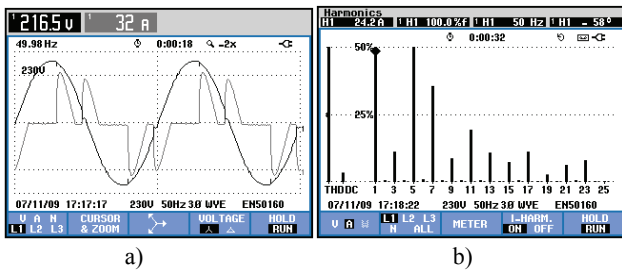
1 216.5 V | 1 32 A
49.98 Hz | 0:00:18 | -2x
230V
07/11/09 17:17:17 | 230V 50Hz 3Ø WYE | EN50160
V A H L1 L2 L3 | CURSOR & ZOOM | VOLTAGE | HOLD RUN

a)

Harmonics
H1 24.2 A | 1 H1 100.0 %f | 1 H1 50 Hz | 1 H1 - 58°
0:00:32
50%
25%
THDDC 1 3 5 7 9 11 13 15 17 19 21 23 25
07/11/09 17:18:22 | 230V 50Hz 3Ø WYE | EN50160
V A W | L1 L2 L3 N ALL | METER | I-HARM. ON OFF | HOLD RUN

b)